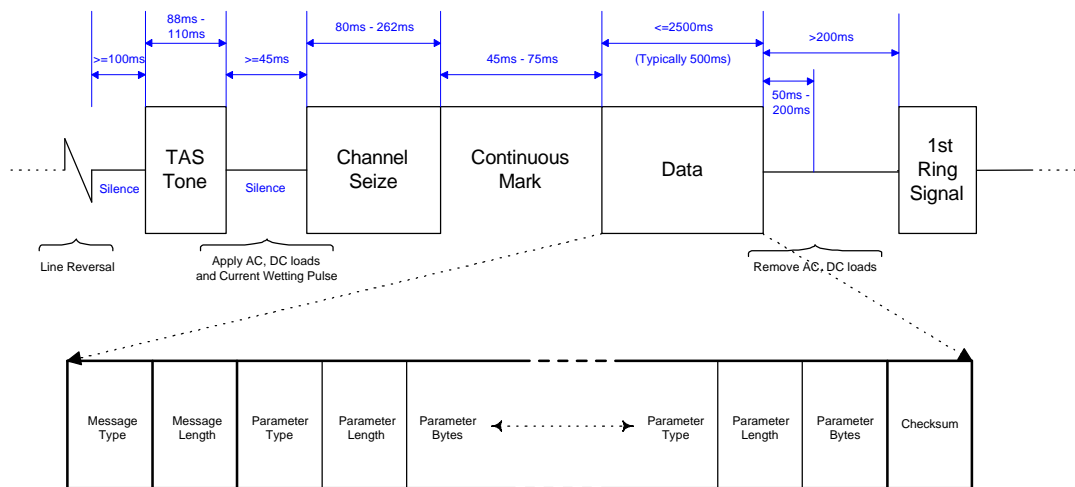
88ms - 110ms

80ms - 262ms

<=2500ms

>200ms

>=100ms

>=45ms

45ms - 75ms

(Typically 500ms)

50ms - 200ms

TAS Tone

Channel Seize

Continuous Mark

Data

1st Ring Signal

Silence

Silence

Line Reversal

Apply AC, DC loads and Current Wetting Pulse

Remove AC, DC loads

Message Type

Message Length

Parameter Type

Parameter Length

Parameter Bytes

Parameter Type

Parameter Length

Parameter Bytes

Checksum